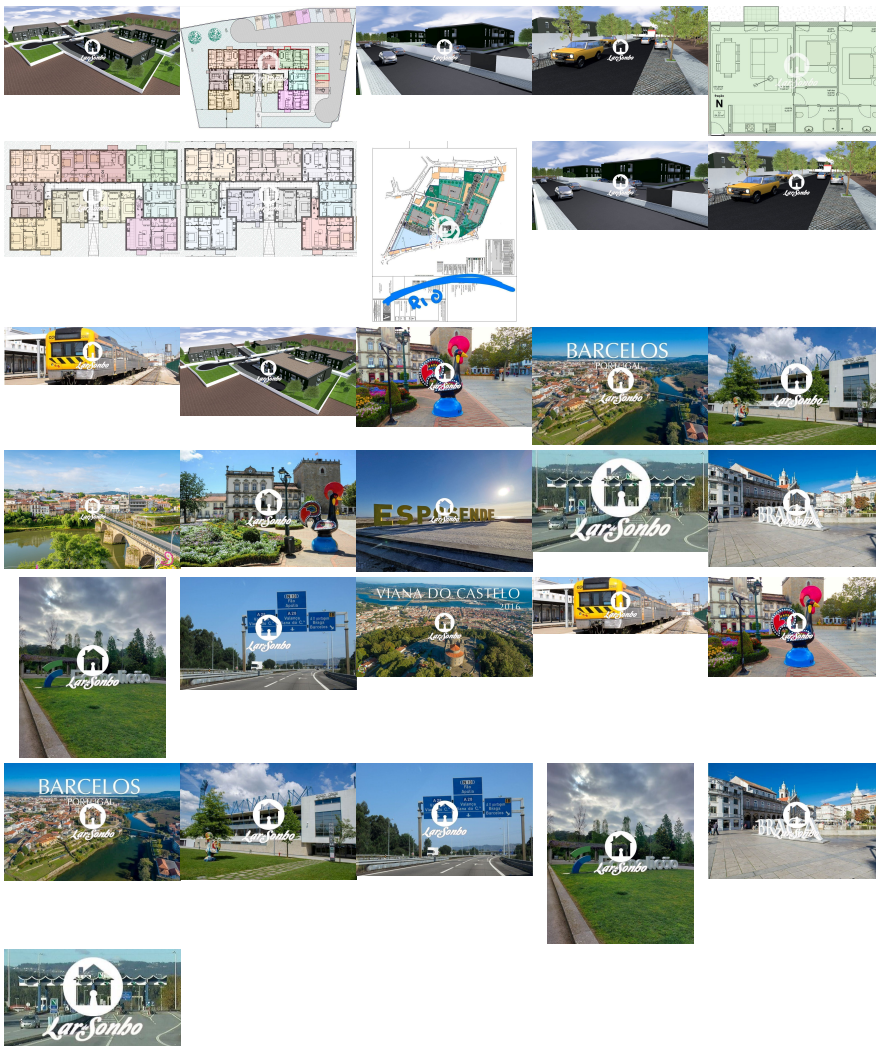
LarSonho

LarSonho

LarSonho

LarSonho

N

Rio

LarSonho

LarSonho

LarSonho

LarSonho

BARCELOS
PORTUGAL
LarSonho

LarSonho

LarSonho

LarSonho

ESPOSENDE

LarSonho

LarSonho

LarSonho

LarSonho

VIANA DO CASTELO
2016
LarSonho

LarSonho

LarSonho

BARCELOS
PORTUGAL
LarSonho

LarSonho

LarSonho

LarSonho

LarSonho

LarSonho